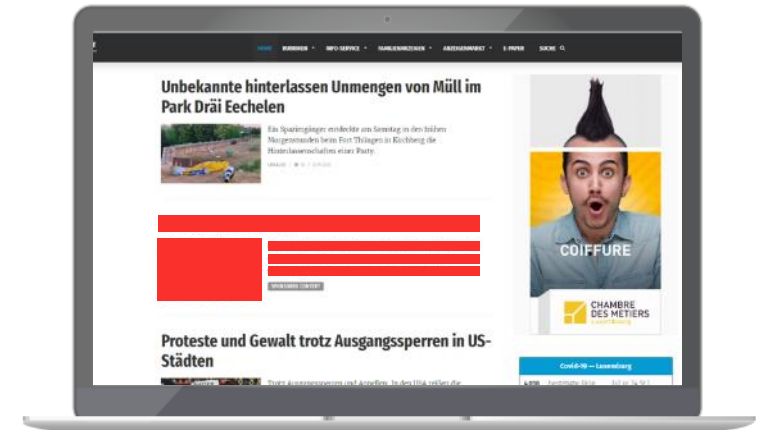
HOME RUBRIKEN INFO SERVICE FAMILIENANZEIGEN ANZEIGENMARKT E-PAPER SUCHE

Unbekannte hinterlassen Unmengen von Müll im Park Dräi Eechelen

Ein Spaziergänger entdeckte am Sonntag in den frühen Morgenstunden beim Fort Thüngen in Kirchberg die Hinterlassenschaften einer Party.

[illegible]

SPONSORED CONTENT

Proteste und Gewalt trotz Ausgangssperren in US-Städten

Trotz Ausgangssperren und Appellen. In den USA reißen die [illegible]

COIFFURE

CHAMBRE DES METIERS Luxembourg

Covid-19 — Luxemburg

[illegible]